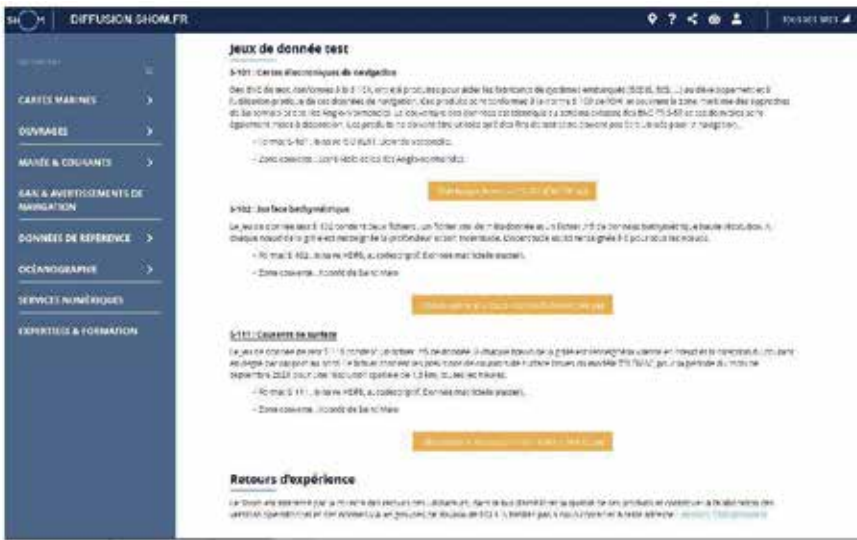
SHOM DIFFUSION.SHOM.FR

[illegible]

CARTES MARINES

OUVRAGES

MARÉE & COURANTS

GAN & AVERTISSEMENTS DE NAVIGATION

DONNÉES DE RÉFÉRENCE

OCÉANOGRAPHIE

SERVICES NUMÉRIQUES

EXPERTISES & FORMATION

Jeux de donnée test

S-101 : Cartes électroniques de navigation

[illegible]

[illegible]

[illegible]

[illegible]

S-102 : Surface bathymétrique

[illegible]

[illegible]

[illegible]

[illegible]

S-111 : Courants de surface

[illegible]

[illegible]

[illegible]

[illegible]

Retours d'expérience

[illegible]